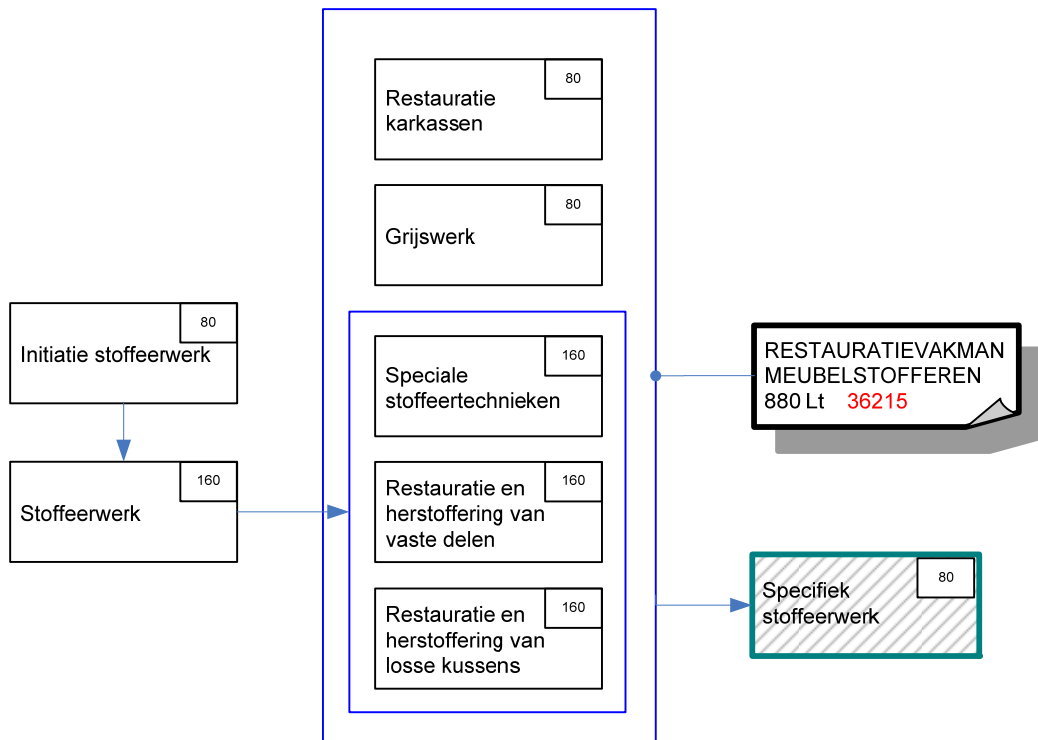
Restauratie karkassen 80

Grijswerk 80

Initiatie stoffeerwerk 80

Stoffeerwerk 160

Speciale stoffeertechnieken 160

Restauratie en herstoffering van vaste delen 160

Restauratie en herstoffering van losse kussens 160

RESTAURATIEVAKMAN MEUBELSTOFFEREN
880 Lt 36215

Specifiek stoffeerwerk 80